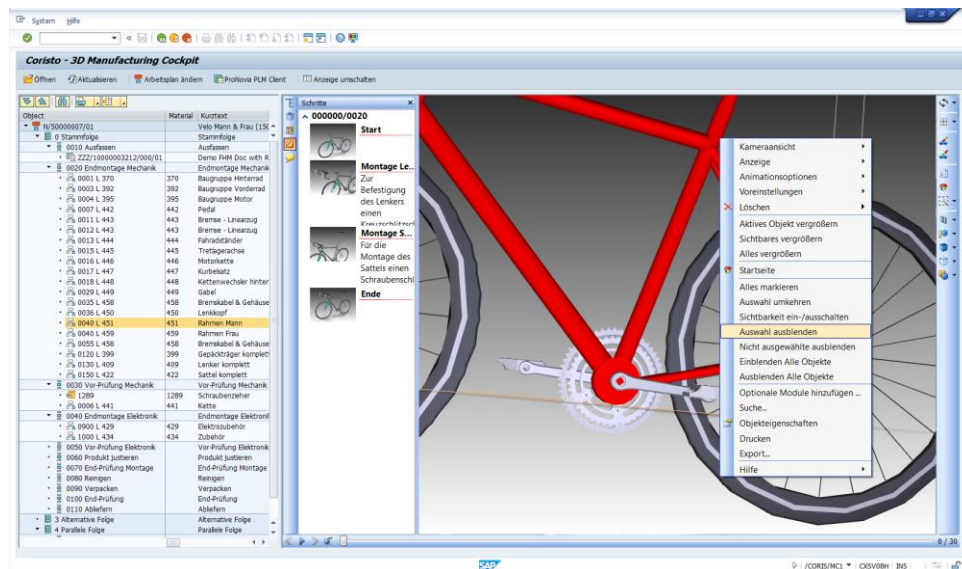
System Hilfe

Coristo - 3D Manufacturing Cockpit

Öffnen Aktualisieren Arbeitsplan ändern ProNovia PLM Client Anzeige umschalten

| Object | Material | Kurztext |
|---|---|---|
| N/50000007/01 | | Velo Mann & Frau (15( |
| 0 Stammfolge | | Stammfolge |
| 0010 Ausfassen | | Ausfassen |
| ZZZ/10000003212/000/01 | | Demo FHM Doc with R |
| 0020 Endmontage Mechanik | | Endmontage Mechanik |
| 0001 L 370 | 370 | Baugruppe Hinterrad |
| 0003 L 392 | 392 | Baugruppe Vorderrad |
| 0004 L 395 | 395 | Baugruppe Motor |
| 0007 L 442 | 442 | Pedal |
| 0011 L 443 | 443 | Bremse - Linearzug |
| 0012 L 443 | 443 | Bremse - Linearzug |
| 0013 L 444 | 444 | Fahradständer |
| 0015 L 445 | 445 | Tretlagerachse |
| 0016 L 446 | 446 | Motorkette |
| 0017 L 447 | 447 | Kurbelsatz |
| 0018 L 448 | 448 | Kettenwechsler hinter |
| 0029 L 449 | 449 | Gabel |
| 0035 L 458 | 458 | Bremskabel & Gehäuse |
| 0036 L 450 | 450 | Lenkkopf |
| 0040 L 451 | 451 | Rahmen Mann |
| 0040 L 459 | 459 | Rahmen Frau |
| 0055 L 458 | 458 | Bremskabel & Gehäuse |
| 0120 L 399 | 399 | Gepäckträger komplett |
| 0130 L 409 | 409 | Lenker komplett |
| 0150 L 422 | 422 | Sattel komplett |
| 0030 Vor-Prüfung Mechanik | | Vor-Prüfung Mechanik |
| 1289 | 1289 | Schraubenzieher |
| 0006 L 441 | 441 | Kette |
| 0040 Endmontage Elektronik | | Endmontage Elektronil |
| 0900 L 429 | 429 | Elektrozubehör |
| 1000 L 434 | 434 | Zubehör |
| 0050 Vor-Prüfung Elektronik | | Vor-Prüfung Elektronik |
| 0060 Produkt justieren | | Produkt justieren |
| 0070 End-Prüfung Montage | | End-Prüfung Montage |
| 0080 Reinigen | | Reinigen |
| 0090 Verpacken | | Verpacken |
| 0100 End-Prüfung | | End-Prüfung |
| 0110 Abliefern | | Abliefern |
| 3 Alternative Folge | | Alternative Folge |
| 4 Parallele Folge | | Parallele Folge |

Schritte
000000/0020
Start
Montage Le... Zur Befestigung des Lenkers einen Kreuzschlüssel
Montage S... Für die Montage des Sattels einen Schraubenschl
Ende

Kameraansicht
Anzeige
Animationsoptionen
Voreinstellungen
Löschen
Aktives Objekt vergrößern
Sichtbares vergrößern
Alles vergrößern
Startseite
Alles markieren
Auswahl umkehren
Sichtbarkeit ein-/ausschalten
Auswahl ausblenden
Nicht ausgewählte ausblenden
Einblenden Alle Objekte
Ausblenden Alle Objekte
Optionale Module hinzufügen ...
Suche...
Objekteigenschaften
Drucken
Export...
Hilfe

0 / 30

SAP

/CORIS/MC1 CKSV0BH INS